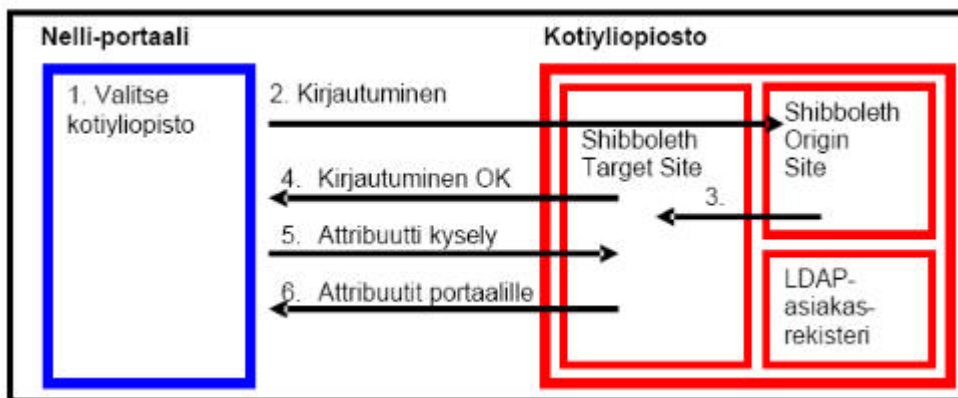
Nelli-portaali

1. Valitse kotiyliopisto

2. Kirjautuminen

4. Kirjautuminen OK

5. Attribuutti kysely

6. Attribuutit portaalille

Kotiyliopisto

Shibboleth Target Site

3.

Shibboleth Origin Site

LDAP-asiakas-rekisteri